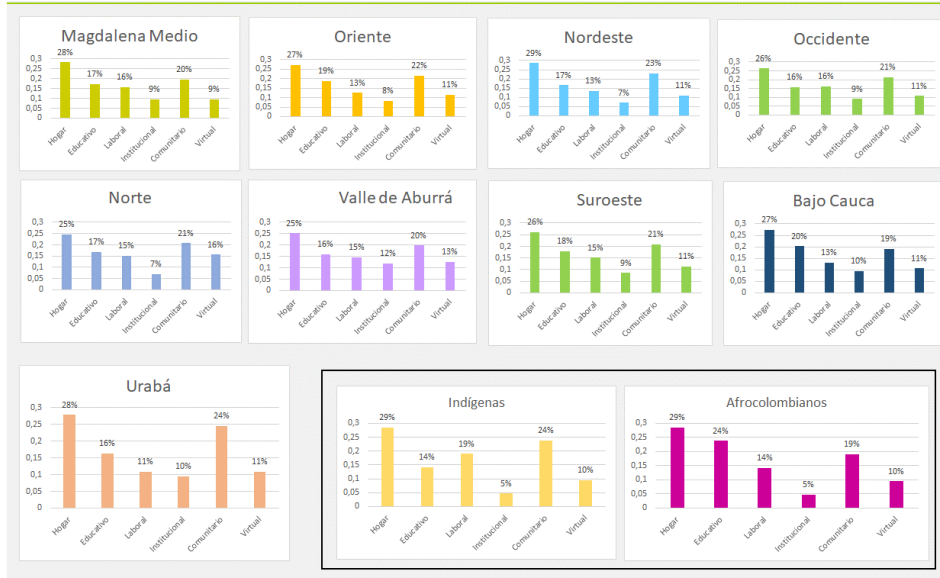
Magdalena Medio
0,3 0,25 0,2 0,15 0,1 0,05 0
28% 17% 16% 9% 20% 9%
Hogar Educativo Laboral Institucional Comunitario Virtual

Oriente
0,3 0,25 0,2 0,15 0,1 0,05 0
27% 19% 13% 8% 22% 11%
Hogar Educativo Laboral Institucional Comunitario Virtual

Nordeste
0,3 0,25 0,2 0,15 0,1 0,05 0
29% 17% 13% 7% 23% 11%
Hogar Educativo Laboral Institucional Comunitario Virtual

Occidente
0,3 0,25 0,2 0,15 0,1 0,05 0
26% 16% 16% 9% 21% 11%
Hogar Educativo Laboral Institucional Comunitario Virtual

Norte
0,3 0,25 0,2 0,15 0,1 0,05 0
25% 17% 15% 7% 21% 16%
Hogar Educativo Laboral Institucional Comunitario Virtual

Valle de Aburrá
0,3 0,25 0,2 0,15 0,1 0,05 0
25% 16% 15% 12% 20% 13%
Hogar Educativo Laboral Institucional Comunitario Virtual

Suroeste
0,3 0,25 0,2 0,15 0,1 0,05 0
26% 18% 15% 9% 21% 11%
Hogar Educativo Laboral Institucional Comunitario Virtual

Bajo Cauca
0,3 0,25 0,2 0,15 0,1 0,05 0
27% 20% 13% 10% 19% 11%
Hogar Educativo Laboral Institucional Comunitario Virtual

Urabá
0,3 0,25 0,2 0,15 0,1 0,05 0
28% 16% 11% 10% 24% 11%
Hogar Educativo Laboral Institucional Comunitario Virtual

Indígenas
0,3 0,25 0,2 0,15 0,1 0,05 0
29% 14% 19% 5% 24% 10%
Hogar Educativo Laboral Institucional Comunitario Virtual

Afrocolombianos
0,3 0,25 0,2 0,15 0,1 0,05 0
29% 24% 14% 5% 19% 10%
Hogar Educativo Laboral Institucional Comunitario Virtual